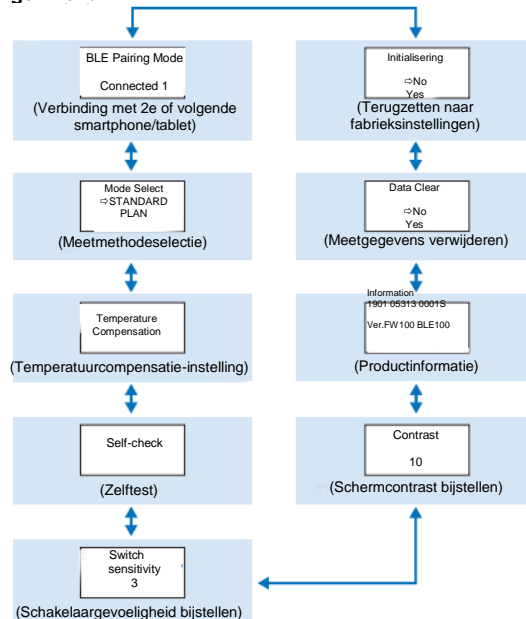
BLE Pairing Mode

Connected 1

(Verbinding met 2e of volgende smartphone/tablet)

Mode Select
⇨STANDARD
PLAN

(Meetmethodeselectie)

Temperature
Compensation

(Temperatuurcompensatie-instelling)

Self-check

(Zelftest)

Switch
sensitivity
3

(Schakelaargevoeligheid bijstellen)

Initialisering

⇨No
Yes

(Terugzetten naar fabrieksinstellingen)

Data Clear

⇨No
Yes

(Meetgegevens verwijderen)

Information
1901 05313 0001S

Ver.FW100 BLE100

(Productinformatie)

Contrast

10

(Schermcontrast bijstellen)